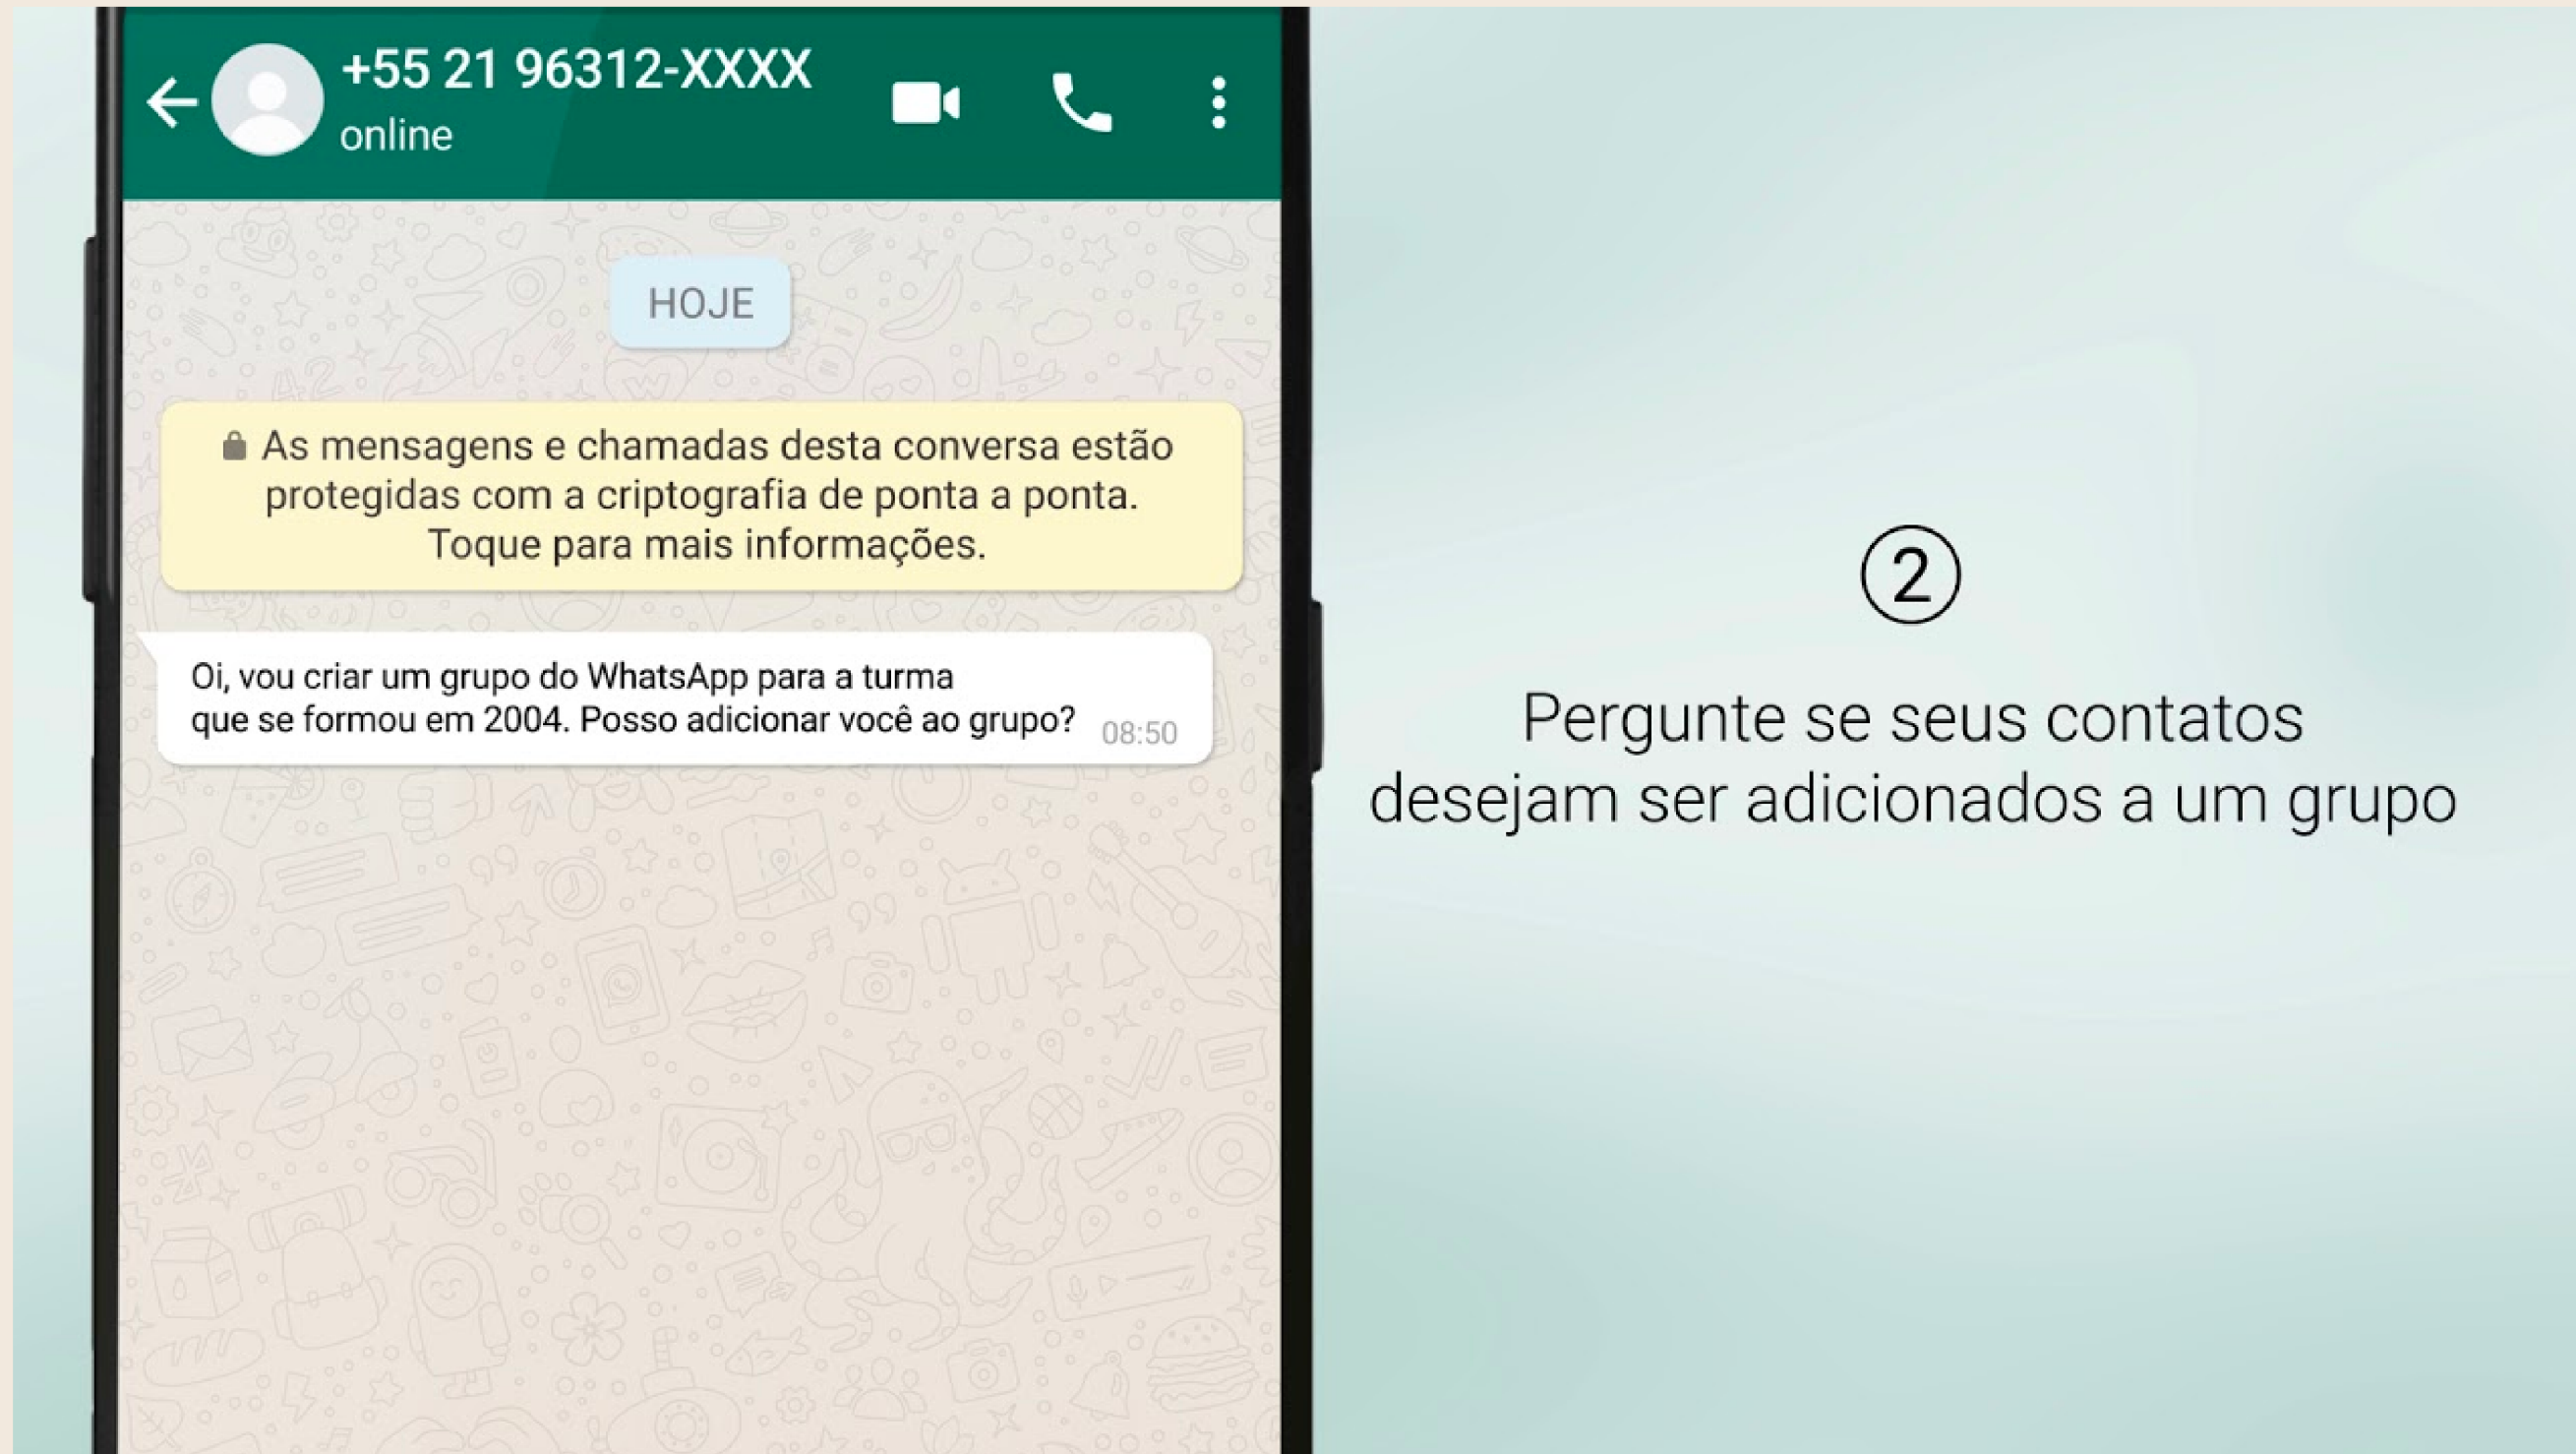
+55 21 96312-XXXX
online

HOJE

As mensagens e chamadas desta conversa estão protegidas com a criptografia de ponta a ponta. Toque para mais informações.

Oi, vou criar um grupo do WhatsApp para a turma que se formou em 2004. Posso adicionar você ao grupo? 08:50

②

Pergunte se seus contatos desejam ser adicionados a um grupo